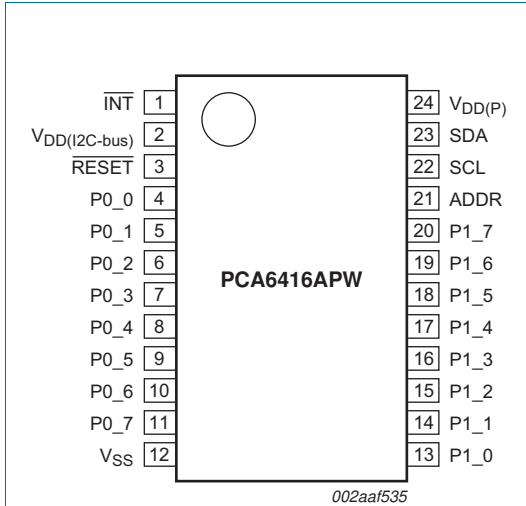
$\overline{INT}$ 1
$V_{DD(I2C\text{-}bus)}$ 2
$\overline{RESET}$ 3
P0_0 4
P0_1 5
P0_2 6
P0_3 7
P0_4 8
P0_5 9
P0_6 10
P0_7 11
$V_{SS}$ 12

PCA6416APW

24 $V_{DD(P)}$
23 SDA
22 SCL
21 ADDR
20 P1_7
19 P1_6
18 P1_5
17 P1_4
16 P1_3
15 P1_2
14 P1_1
13 P1_0

002aaf535